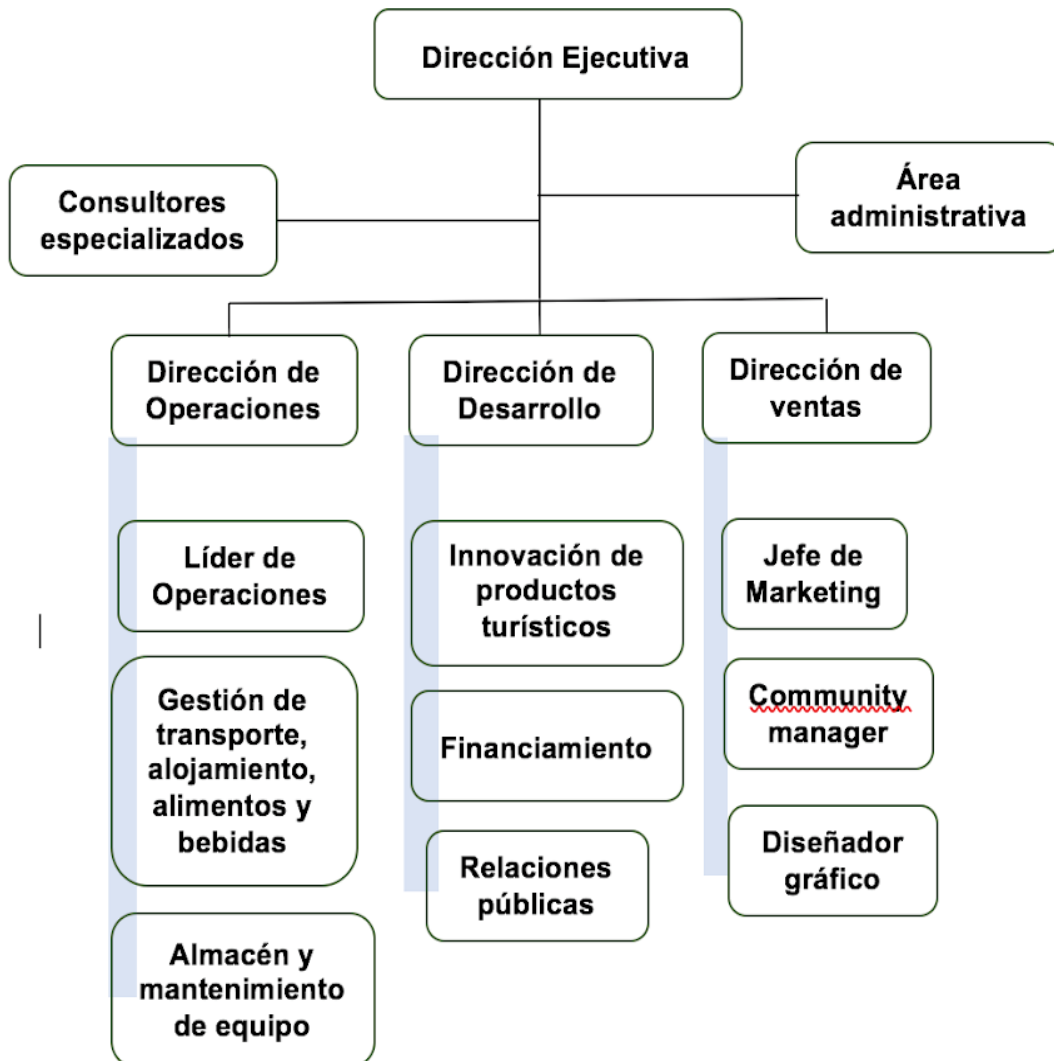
Dirección Ejecutiva

Consultores especializados

Área administrativa

Dirección de Operaciones

Dirección de Desarrollo

Dirección de ventas

Líder de Operaciones

Gestión de transporte, alojamiento, alimentos y bebidas

Almacén y mantenimiento de equipo

Innovación de productos turísticos

Financiamiento

Relaciones públicas

Jefe de Marketing

Community manager

Diseñador gráfico